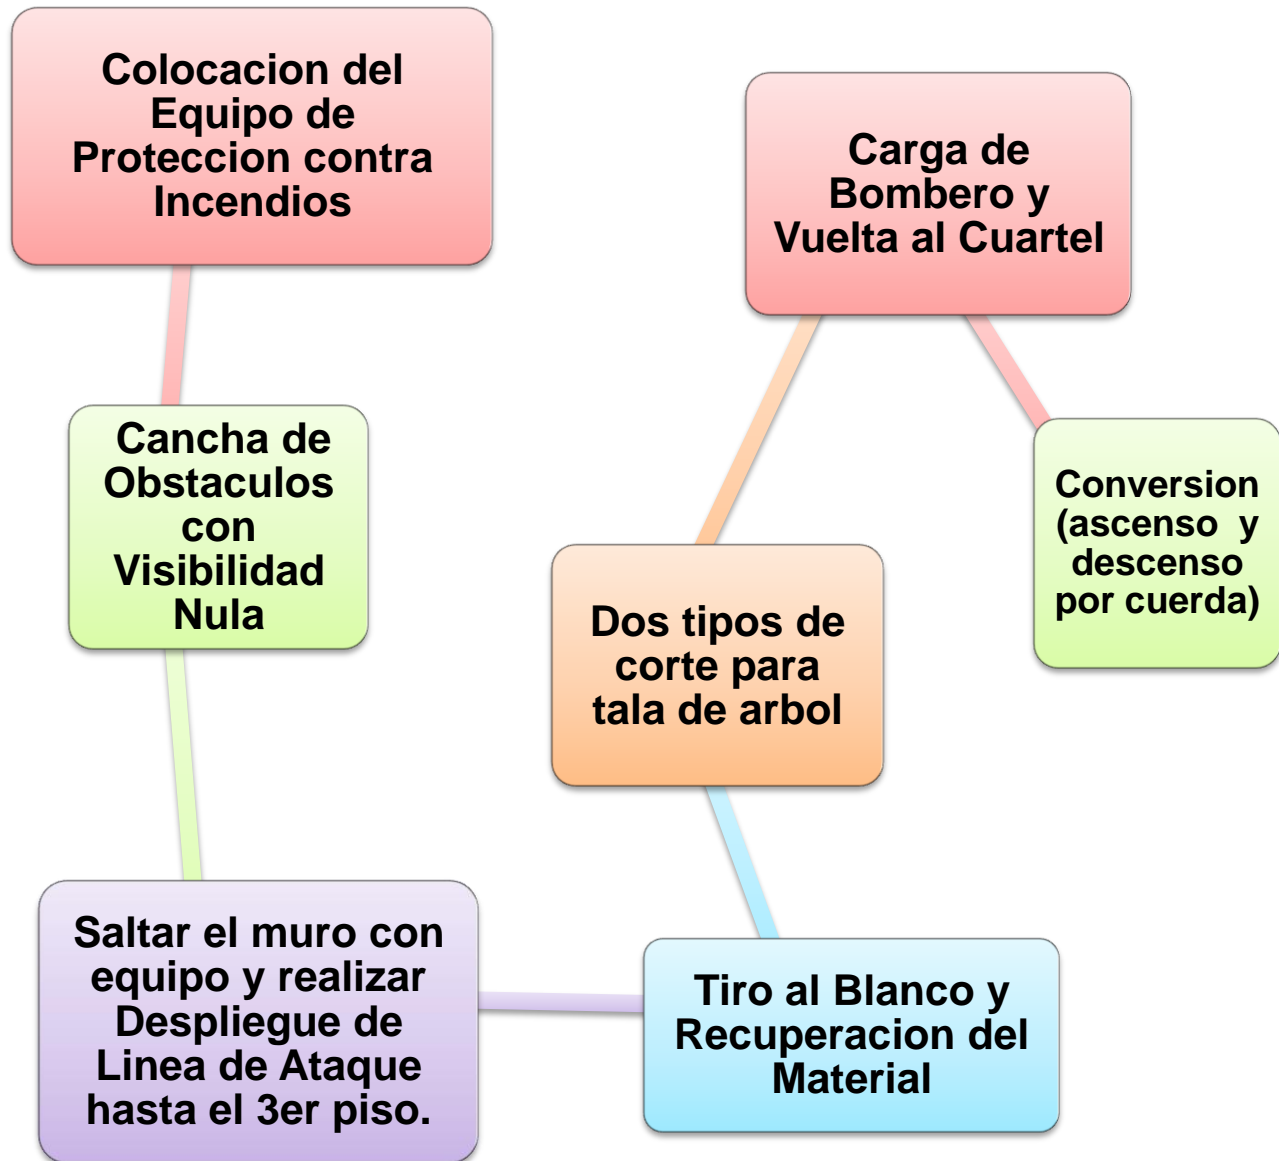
Colocacion del Equipo de Proteccion contra Incendios

Cancha de Obstaculos con Visibilidad Nula

Saltar el muro con equipo y realizar Despliegue de Linea de Ataque hasta el 3er piso.

Tiro al Blanco y Recuperacion del Material

Dos tipos de corte para tala de arbol

Carga de Bombero y Vuelta al Cuartel

Conversion (ascenso y descenso por cuerda)